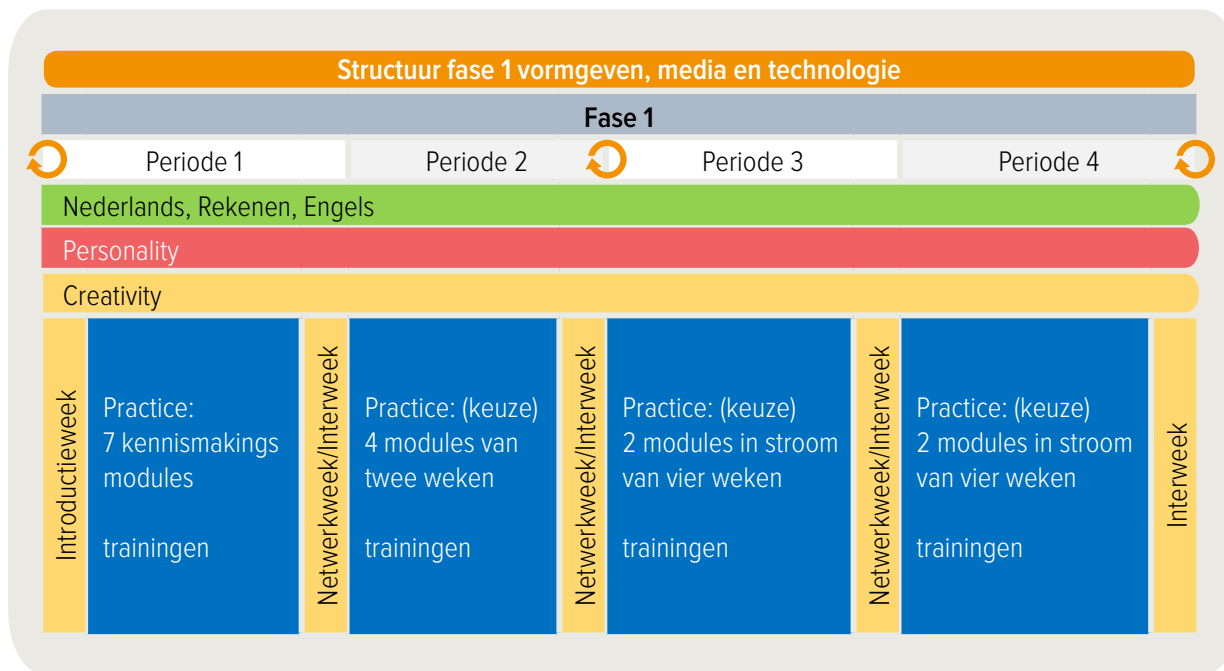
Structuur fase 1 vormgeven, media en technologie

Fase 1

Periode 1
Periode 2
Periode 3
Periode 4

Nederlands, Rekenen, Engels

Personality

Creativity

Introductieweek

Practice:
7 kennismakings modules

trainingen

Netwerkweek/Interweek

Practice: (keuze)
4 modules van twee weken

trainingen

Netwerkweek/Interweek

Practice: (keuze)
2 modules in stroom van vier weken

trainingen

Netwerkweek/Interweek

Practice: (keuze)
2 modules in stroom van vier weken

trainingen

Interweek